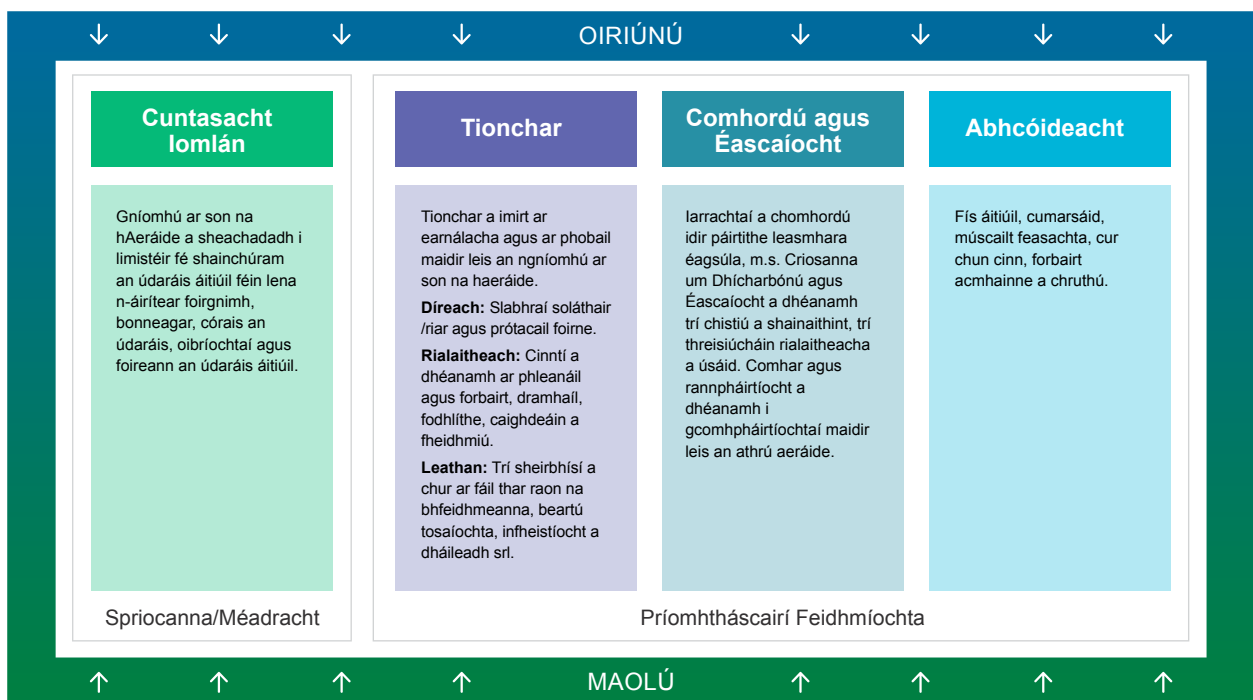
↓ ↓ ↓ ↓ OIRIÚNÚ ↓ ↓ ↓ ↓

Cuntasacht Iomlán

Gníomhú ar son na hAeráide a sheachadadh i limistéir fé shainchúram an údaráis áitiúil féin lena n-áirítear foirgnimh, bonneagar, córais an údaráis, oibríochtaí agus foireann an údaráis áitiúil.

Spriocanna/Méadracht

Tionchar

Tionchar a imirt ar earnálacha agus ar phobail maidir leis an ngníomhú ar son na haeráide.

**Díreach:** Slabhraí soláthair /riar agus prótacail foirne.

**Rialaitheach:** Cinntí a dhéanamh ar phleanáil agus forbairt, dramhaíl, fodhlíthe, caighdeáin a fheidhmiú.

**Leathan:** Trí sheirbhísí a chur ar fáil thar raon na bhfeidhmeanna, beartú tosaíochta, infheistíocht a dháileadh srl.

Comhordú agus Éascaíocht

Iarrachtaí a chomhordú idir páirtithe leasmhara éagsúla, m.s. Criosanna um Dhícharbónú agus Éascaíocht a dhéanamh trí chistiú a shainaithint, trí threisiúcháin rialaitheacha a úsáid. Comhar agus rannpháirtíocht a dhéanamh i gcomhpháirtíochtaí maidir leis an athrú aeráide.

Abhcóideacht

Fís áitiúil, cumarsáid, múscailt feasachta, cur chun cinn, forbairt acmhainne a chruthú.

Príomhtháscairí Feidhmíochta

↑ ↑ ↑ ↑ MAOLÚ ↑ ↑ ↑ ↑